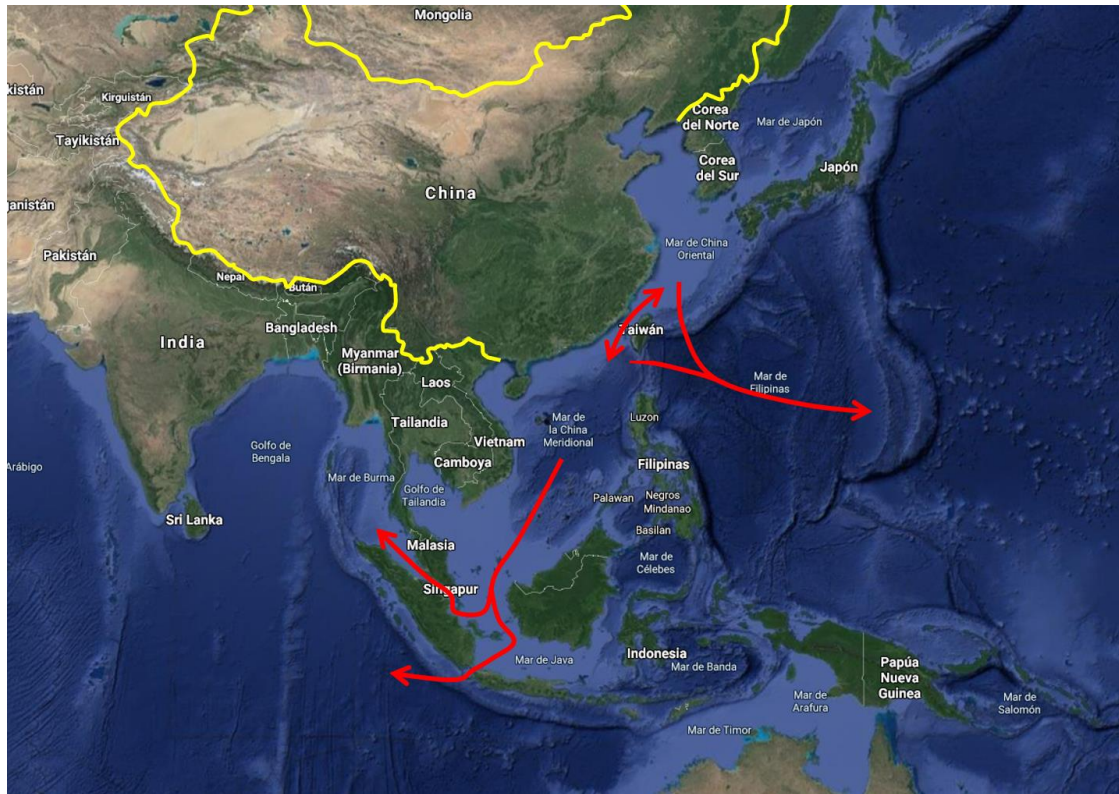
Mongolia

kistán
Kirguistán
Tayikistán
ganistán
Pakistán
China
Corea del Norte
Mar de Japón
Corea del Sur
Japón
Mar de China Oriental
Nepal
Bután
India
Bangladesh
Myanmar (Birmania)
Taiwán
Laos
Mar de Filipinas
Tailandia
Mar de la China Meridional
Luzon
Vietnam
Golfo de Bengala
Camboya
Filipinas
Arábigo
Mar de Burma
Golfo de Tailandia
Palawan
Negros
Mindanao
Sri Lanka
Basilan
Malasia
Mar de Célebes
Singapur
Indonesia
Mar de Java
Mar de Banda
Papúa Nueva Guinea
Mar de Arafura
Mar de Salomón
Mar de Timor